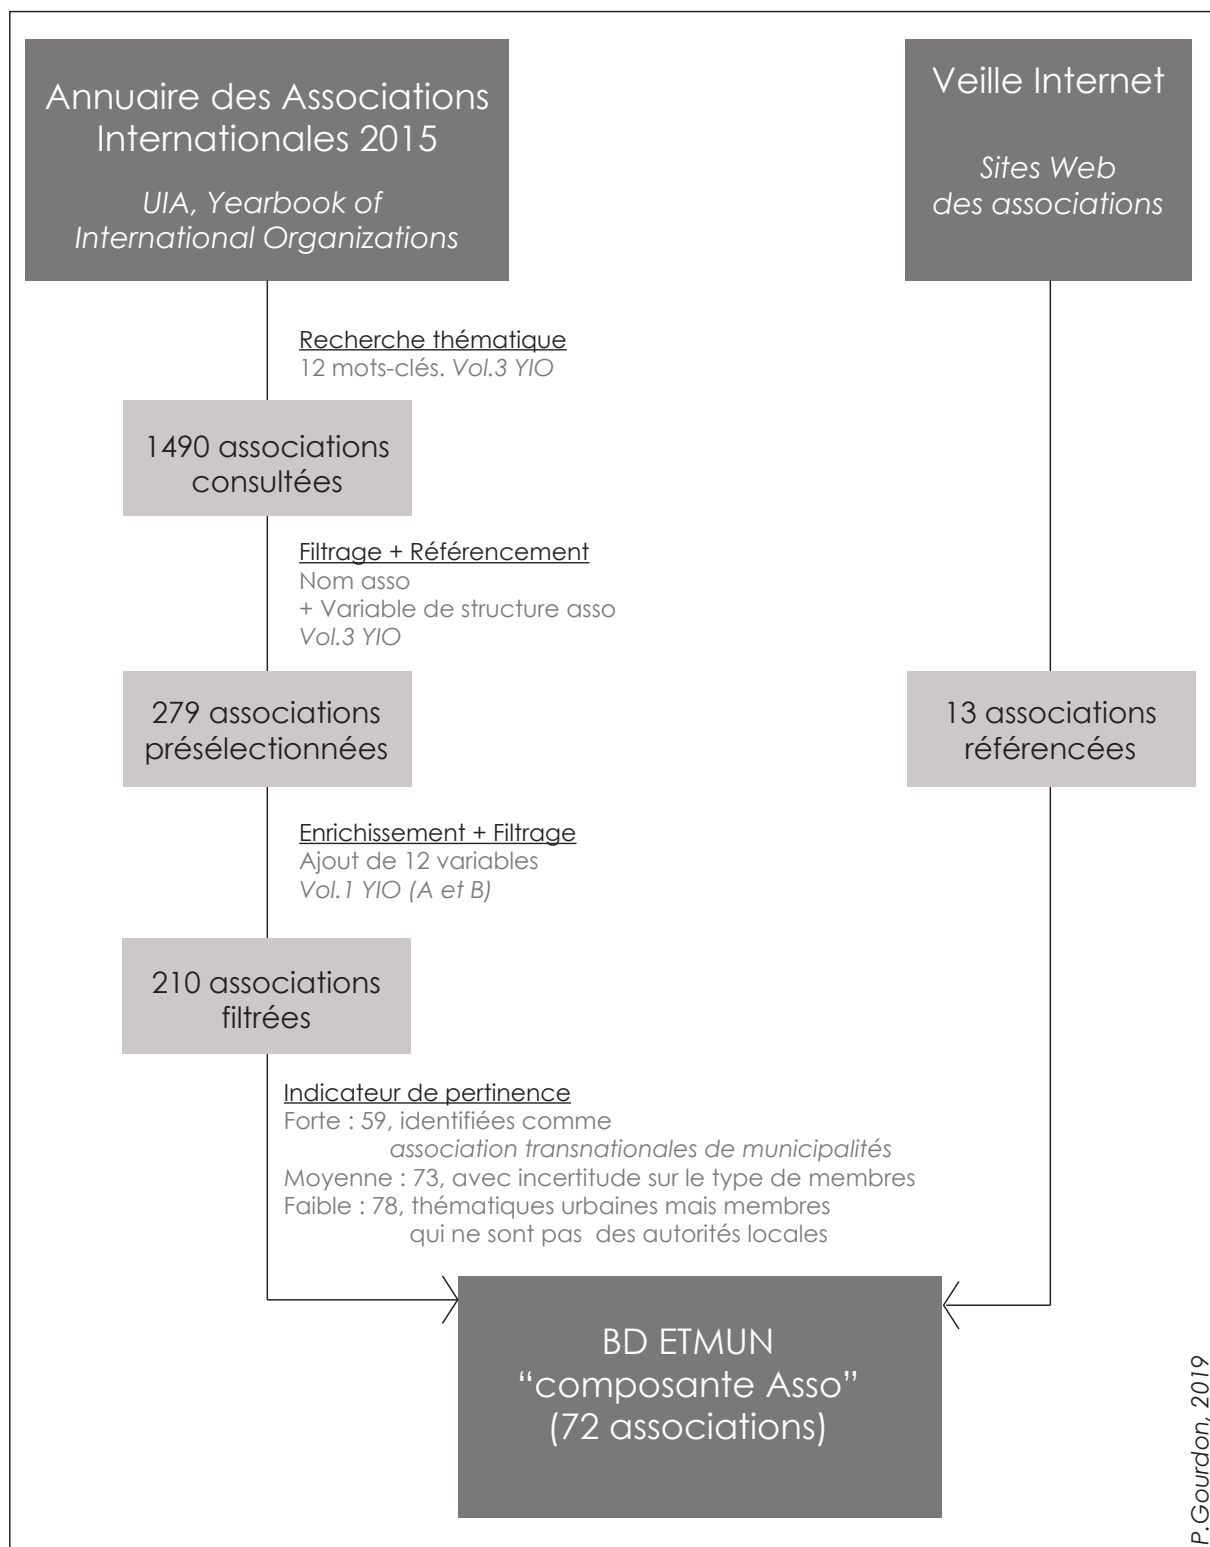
Annuaire des Associations Internationales 2015

UIA, Yearbook of International Organizations

Veille Internet

Sites Web des associations

Recherche thématique
12 mots-clés. Vol.3 YIO

1490 associations consultées

Filtrage + Référencement
Nom asso
+ Variable de structure asso
Vol.3 YIO

279 associations présélectionnées

13 associations référencées

Enrichissement + Filtrage
Ajout de 12 variables
Vol.1 YIO (A et B)

210 associations filtrées

Indicateur de pertinence
Forte : 59, identifiées comme association transnationales de municipalités
Moyenne : 73, avec incertitude sur le type de membres
Faible : 78, thématiques urbaines mais membres qui ne sont pas des autorités locales

BD ETMUN
"composante Asso"
(72 associations)

P.Gourdon, 2019